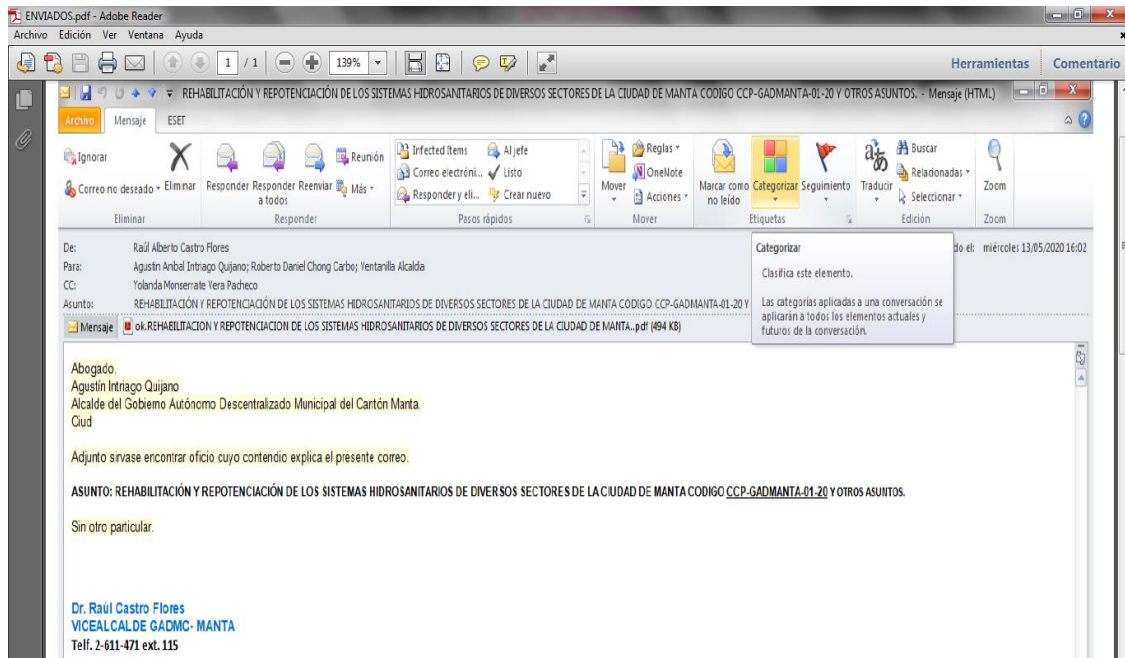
ENVIADOS.pdf - Adobe Reader
Archivo Edición Ver Ventana Ayuda
1 / 1 139%
Herramientas Comentario

REHABILITACIÓN Y REPOTENCIACIÓN DE LOS SISTEMAS HIDROSANITARIOS DE DIVERSOS SECTORES DE LA CIUDAD DE MANTA CODIGO CCP-GADMANTA-01-20 Y OTROS ASUNTOS. - Mensaje (HTML)

Archivo Mensaje ESET

Ignorar
Correo no deseado - Eliminar
Eliminar
Responder Responder a todos Reenviar
Reunión
Más
Responder
Infected Items
Correo electróni...
Responder y eli...
Al jefe
Listo
Crear nuevo
Pasos rápidos
Mover
Reglas
OneNote
Acciones
Mover
Marcar como no leído
Categorizar
Seguimiento
Etiquetas
Traducir
Buscar
Relacionadas
Seleccionar
Edición
Zoom
Zoom

De: Raúl Alberto Castro Flores
Para: Agustin Anbal Intriago Quijano; Roberto Daniel Chong Carbo; Ventanilla Alcalda
CC: Yolanda Monserrate Vera Pacheco
Asunto: REHABILITACIÓN Y REPOTENCIACIÓN DE LOS SISTEMAS HIDROSANITARIOS DE DIVERSOS SECTORES DE LA CIUDAD DE MANTA CODIGO CCP-GADMANTA-01-20 Y

Categorizar
Clasifica este elemento.
Las categorías aplicadas a una conversación se aplicarán a todos los elementos actuales y futuros de la conversación.

do el: miércoles 13/05/2020 16:02

Mensaje ok.REHABILITACION Y REPOTENCIACION DE LOS SISTEMAS HIDROSANITARIOS DE DIVERSOS SECTORES DE LA CIUDAD DE MANTA..pdf (494 KB)

Abogado.
Agustín Intriago Quijano
Alcalde del Gobierno Autónomo Descentralizado Municipal del Cantón Manta.
Ciud

Adjunto sirvase encontrar oficio cuyo contendio explica el presente correo.

ASUNTO: REHABILITACIÓN Y REPOTENCIACIÓN DE LOS SISTEMAS HIDROSANITARIOS DE DIVERSOS SECTORES DE LA CIUDAD DE MANTA CODIGO CCP-GADMANTA-01-20 Y OTROS ASUNTOS.

Sin otro particular.

Dr. Raúl Castro Flores
VICEALCALDE DE GADMC- MANTA
Telf. 2-611-471 ext. 115